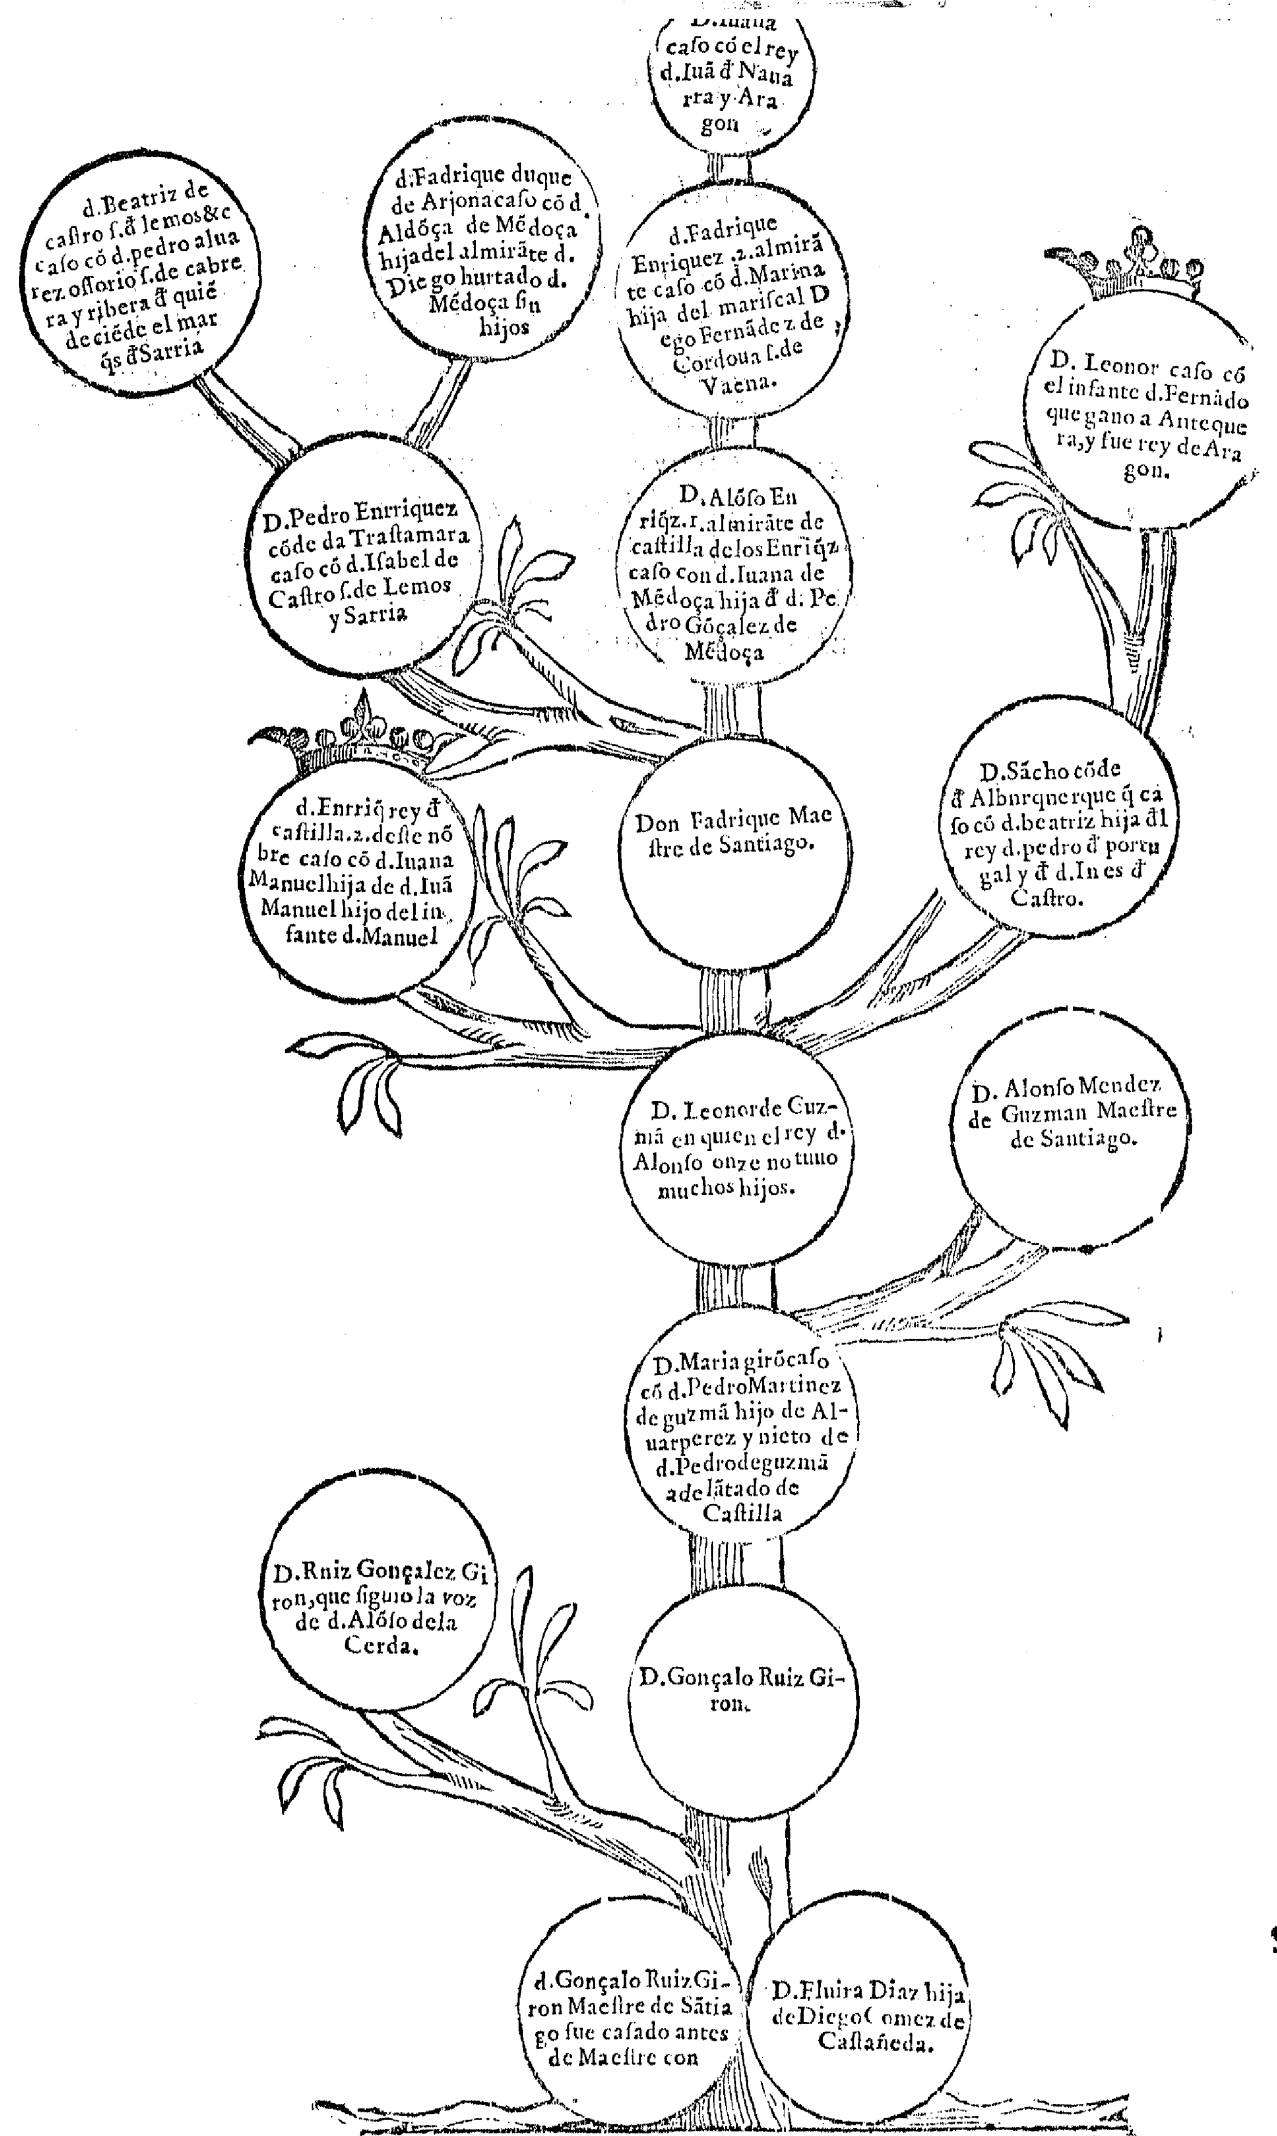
D.Iuana caſo cō el rey d.Iuā đ Nauarra y Aragon

d.Beatriz de caſtro ſ.đ lemos&c caſo cō d.pedro aluarez oſſorio ſ.de cabrera y ribera đ quiē deciēde el marqs đSarria

d.Fadrique duque de Arjona caſo cō d. Aldōça de Mēdoça hija del almirāte d. Diego hurtado d. Mēdoça ſin hijos

d.Fadrique Enriquez .2.almirāte caſo cō d.Marina hija del mariſcal Diego Fernādez de Cordoua ſ.de Vaena.

D. Leonor caſo cō el infante d.Fernādo que gano a Antequera, y fue rey de Aragon.

D.Pedro Enrriquez cōde da Traſtamara caſo cō d.Iſabel de Caſtro ſ.de Lemos y Sarria

D.Alōſo Enriqz.1.almirāte de caſtilla delos Enriqz caſo con d.Iuana de Mēdoça hija đ d.Pedro Gōçalez de Mēdoça

d.Enriq rey đ caſtilla.2.deſte nōbre caſo cō d.Iuana Manuel hija de d.Iuā Manuel hijo del infante d.Manuel

Don Fadrique Maeſtre de Santiago.

D.Sācho cōde đ Alburquerque q caſo cō d.beatriz hija đl rey d.pedro đ portugal y đ d.Ines đ Caſtro.

D. Leonor de Guzmā en quien el rey d. Alonſo onze no tuuo muchos hijos.

D. Alonſo Mendez de Guzman Maeſtre de Santiago.

D.Maria girōcaſo cō d.Pedro Martinez de guzmā hijo de Aluarperez y nieto de d.Pedro de guzmā adelātado de Caſtilla

D.Ruiz Gonçalez Giron, que ſiguio la voz de d.Alōſo de la Cerda.

D.Gonçalo Ruiz Giron.

d.Gonçalo Ruiz Giron Maeſtre de Sātiago fue caſado antes de Maeſtre con

D.Eluira Diaz hija de Diego Gomez de Caſtañeda.